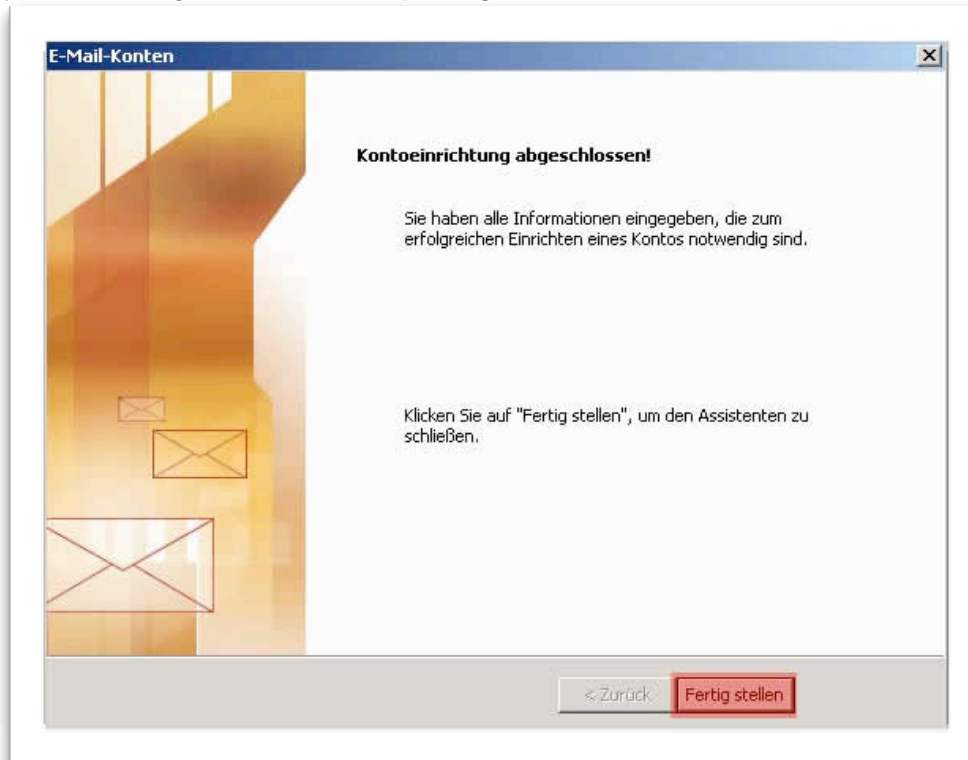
E-Mail-Konten

Kontoeinrichtung abgeschlossen!

Sie haben alle Informationen eingegeben, die zum erfolgreichen Einrichten eines Kontos notwendig sind.

Klicken Sie auf "Fertig stellen", um den Assistenten zu schließen.

< Zurück

Fertig stellen